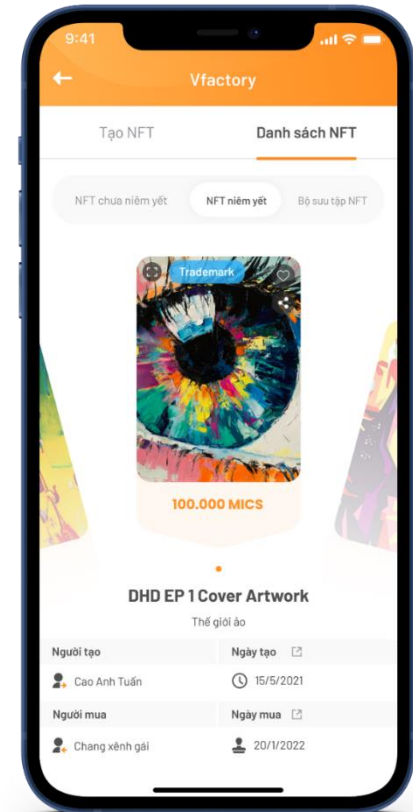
9:41

Vfactory

Tạo NFT

Danh sách NFT

NFT chưa niêm yết

NFT niêm yết

Bộ sưu tập NFT

Trademark

100.000 MICS

DHD EP 1 Cover Artwork

Thế giới ảo

| Người tạo | Ngày tạo |
|---|---|
| Cao Anh Tuấn | 15/5/2021 |
| Người mua | Ngày mua |
| Chang xênh gái | 20/1/2022 |